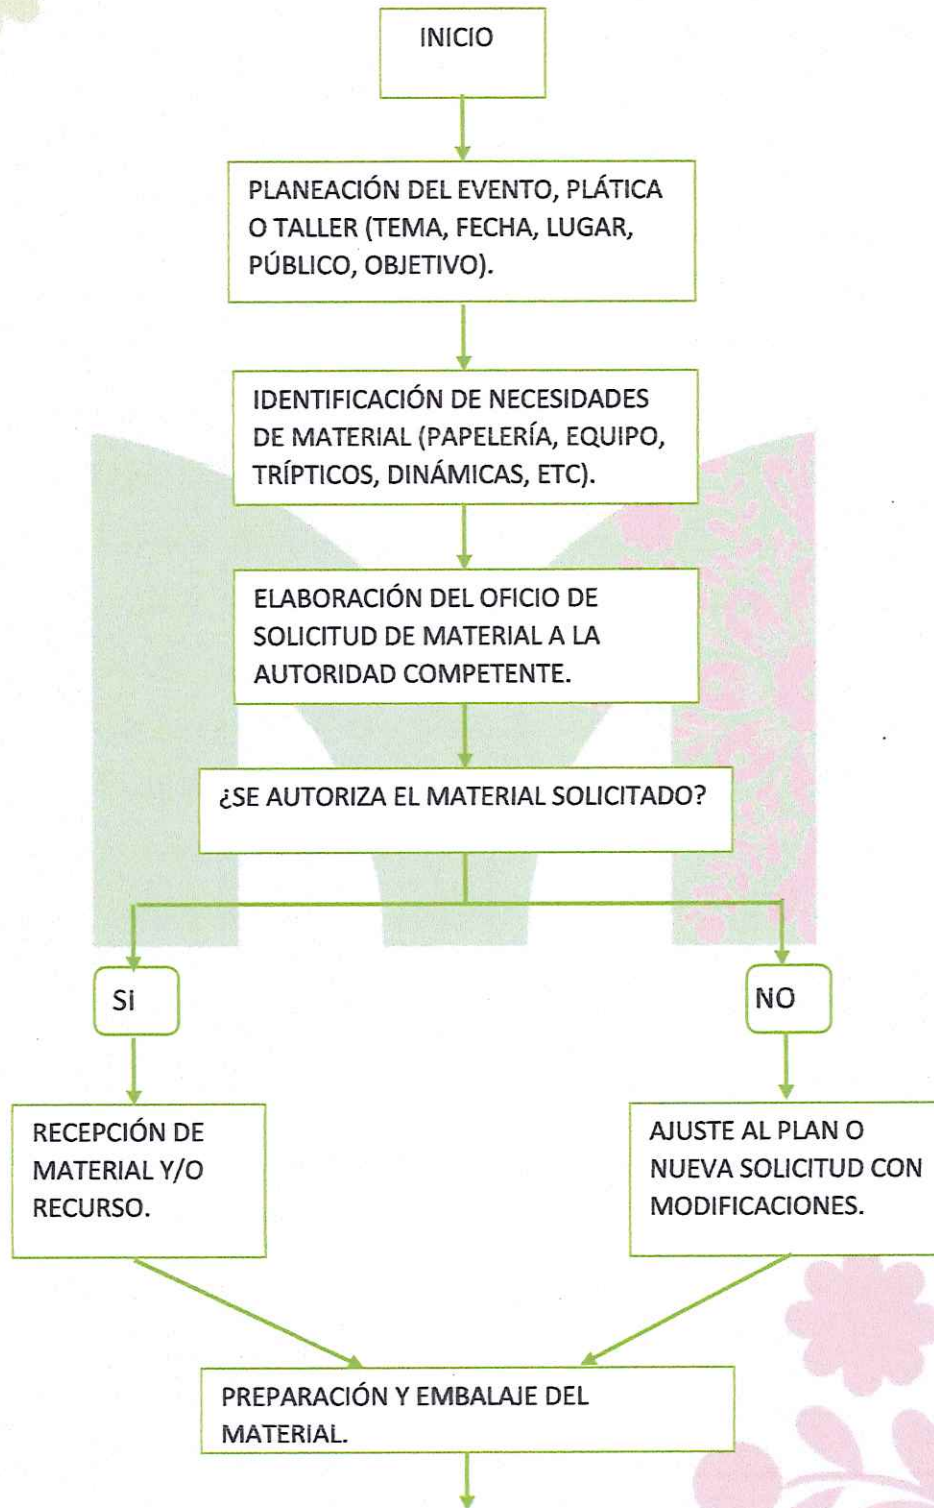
INICIO

PLANEACIÓN DEL EVENTO, PLÁTICA O TALLER (TEMA, FECHA, LUGAR, PÚBLICO, OBJETIVO).

IDENTIFICACIÓN DE NECESIDADES DE MATERIAL (PAPELERÍA, EQUIPO, TRÍPTICOS, DINÁMICAS, ETC).

ELABORACIÓN DEL OFICIO DE SOLICITUD DE MATERIAL A LA AUTORIDAD COMPETENTE.

¿SE AUTORIZA EL MATERIAL SOLICITADO?

SI

NO

RECEPCIÓN DE MATERIAL Y/O RECURSO.

AJUSTE AL PLAN O NUEVA SOLICITUD CON MODIFICACIONES.

PREPARACIÓN Y EMBALAJE DEL MATERIAL.